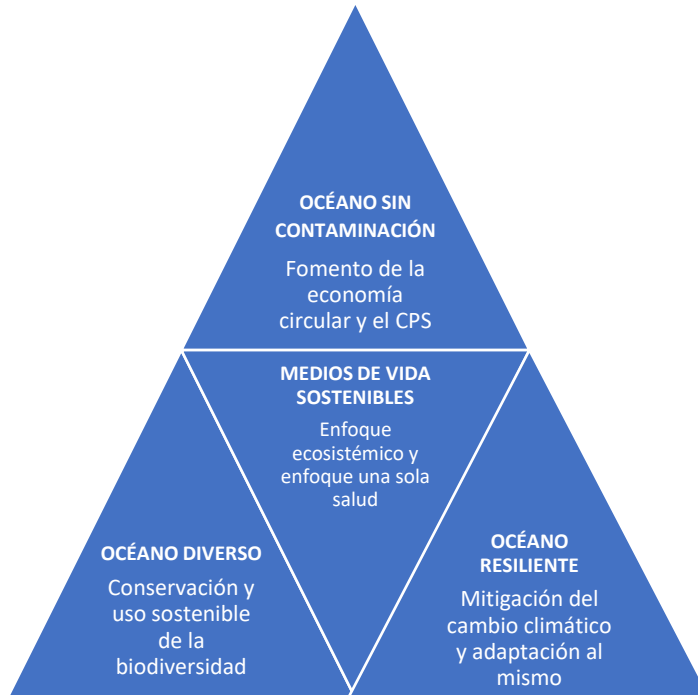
OCÉANO SIN CONTAMINACIÓN

Fomento de la economía circular y el CPS

MEDIOS DE VIDA SOSTENIBLES

Enfoque ecosistémico y enfoque una sola salud

OCÉANO DIVERSO

Conservación y uso sostenible de la biodiversidad

OCÉANO RESILIENTE

Mitigación del cambio climático y adaptación al mismo